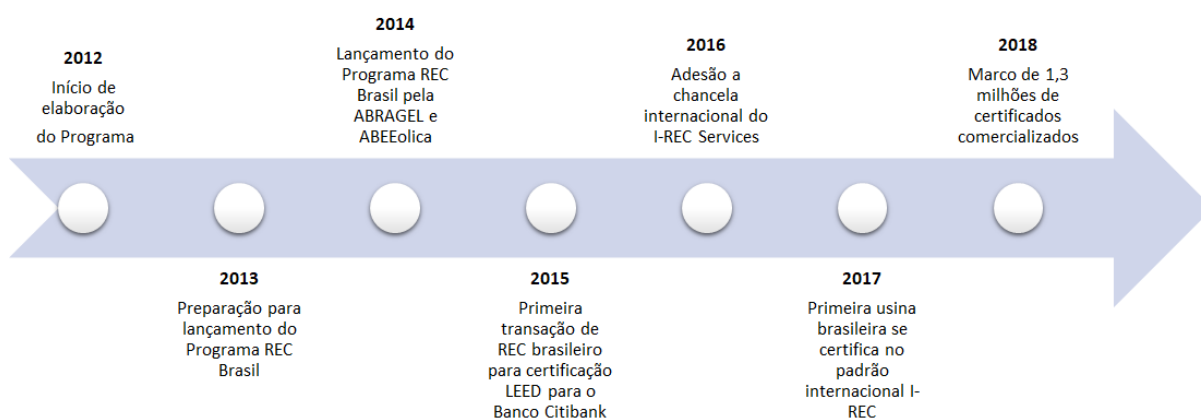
2012
Início de elaboração do Programa

2013
Preparação para lançamento do Programa REC Brasil

2014
Lançamento do Programa REC Brasil pela ABRAGEL e ABEEolica

2015
Primeira transação de REC brasileiro para certificação LEED para o Banco Citibank

2016
Adesão a chancela internacional do I-REC Services

2017
Primeira usina brasileira se certifica no padrão internacional I-REC

2018
Marco de 1,3 milhões de certificados comercializados